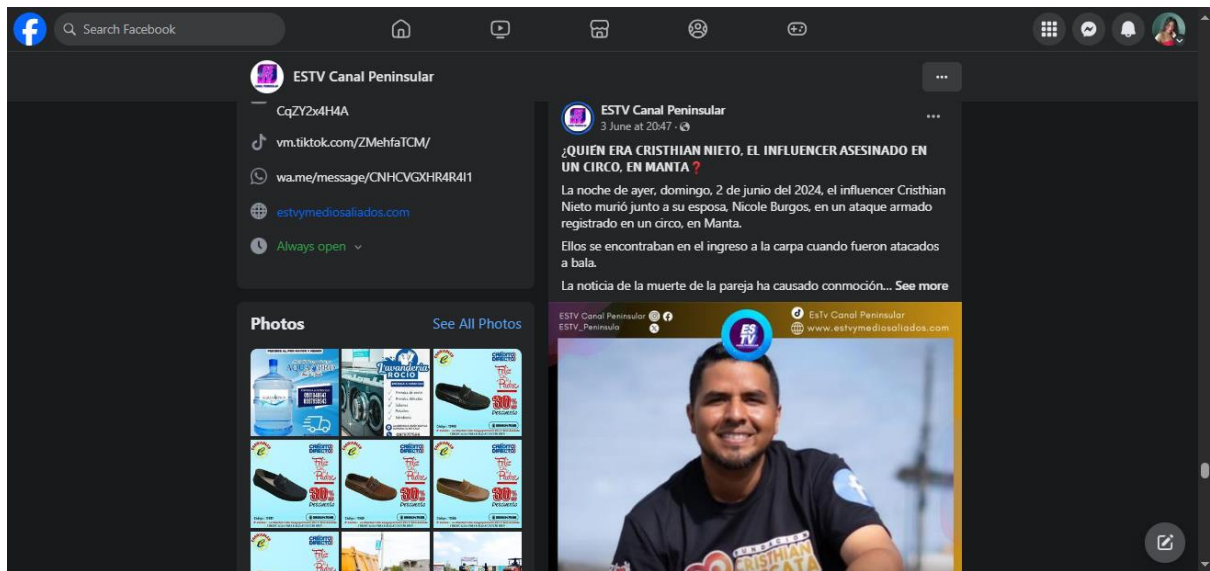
Search Facebook

ESTV Canal Peninsular

CqZY2x4H4A

vm.tiktok.com/ZMehfaTCM/

wa.me/message/CNHCVGXHR4RI1

estvymediosaliados.com

Always open

Photos

See All Photos

ESTV Canal Peninsular
3 June at 20:47 ·

¿QUIEN ERA CRISTHIAN NIETO, EL INFLUENCER ASESINADO EN UN CIRCO, EN MANTA❓

La noche de ayer, domingo, 2 de junio del 2024, el influencer Cristhian Nieto murió junto a su esposa, Nicole Burgos, en un ataque armado registrado en un circo, en Manta.

Ellos se encontraban en el ingreso a la carpa cuando fueron atacados a bala.

La noticia de la muerte de la pareja ha causado conmoción... See more

ESTV Canal Peninsular
ESTV_Peninsula

EsTv Canal Peninsular
www.estvymediosaliados.com

ES TV

CRISTHIAN